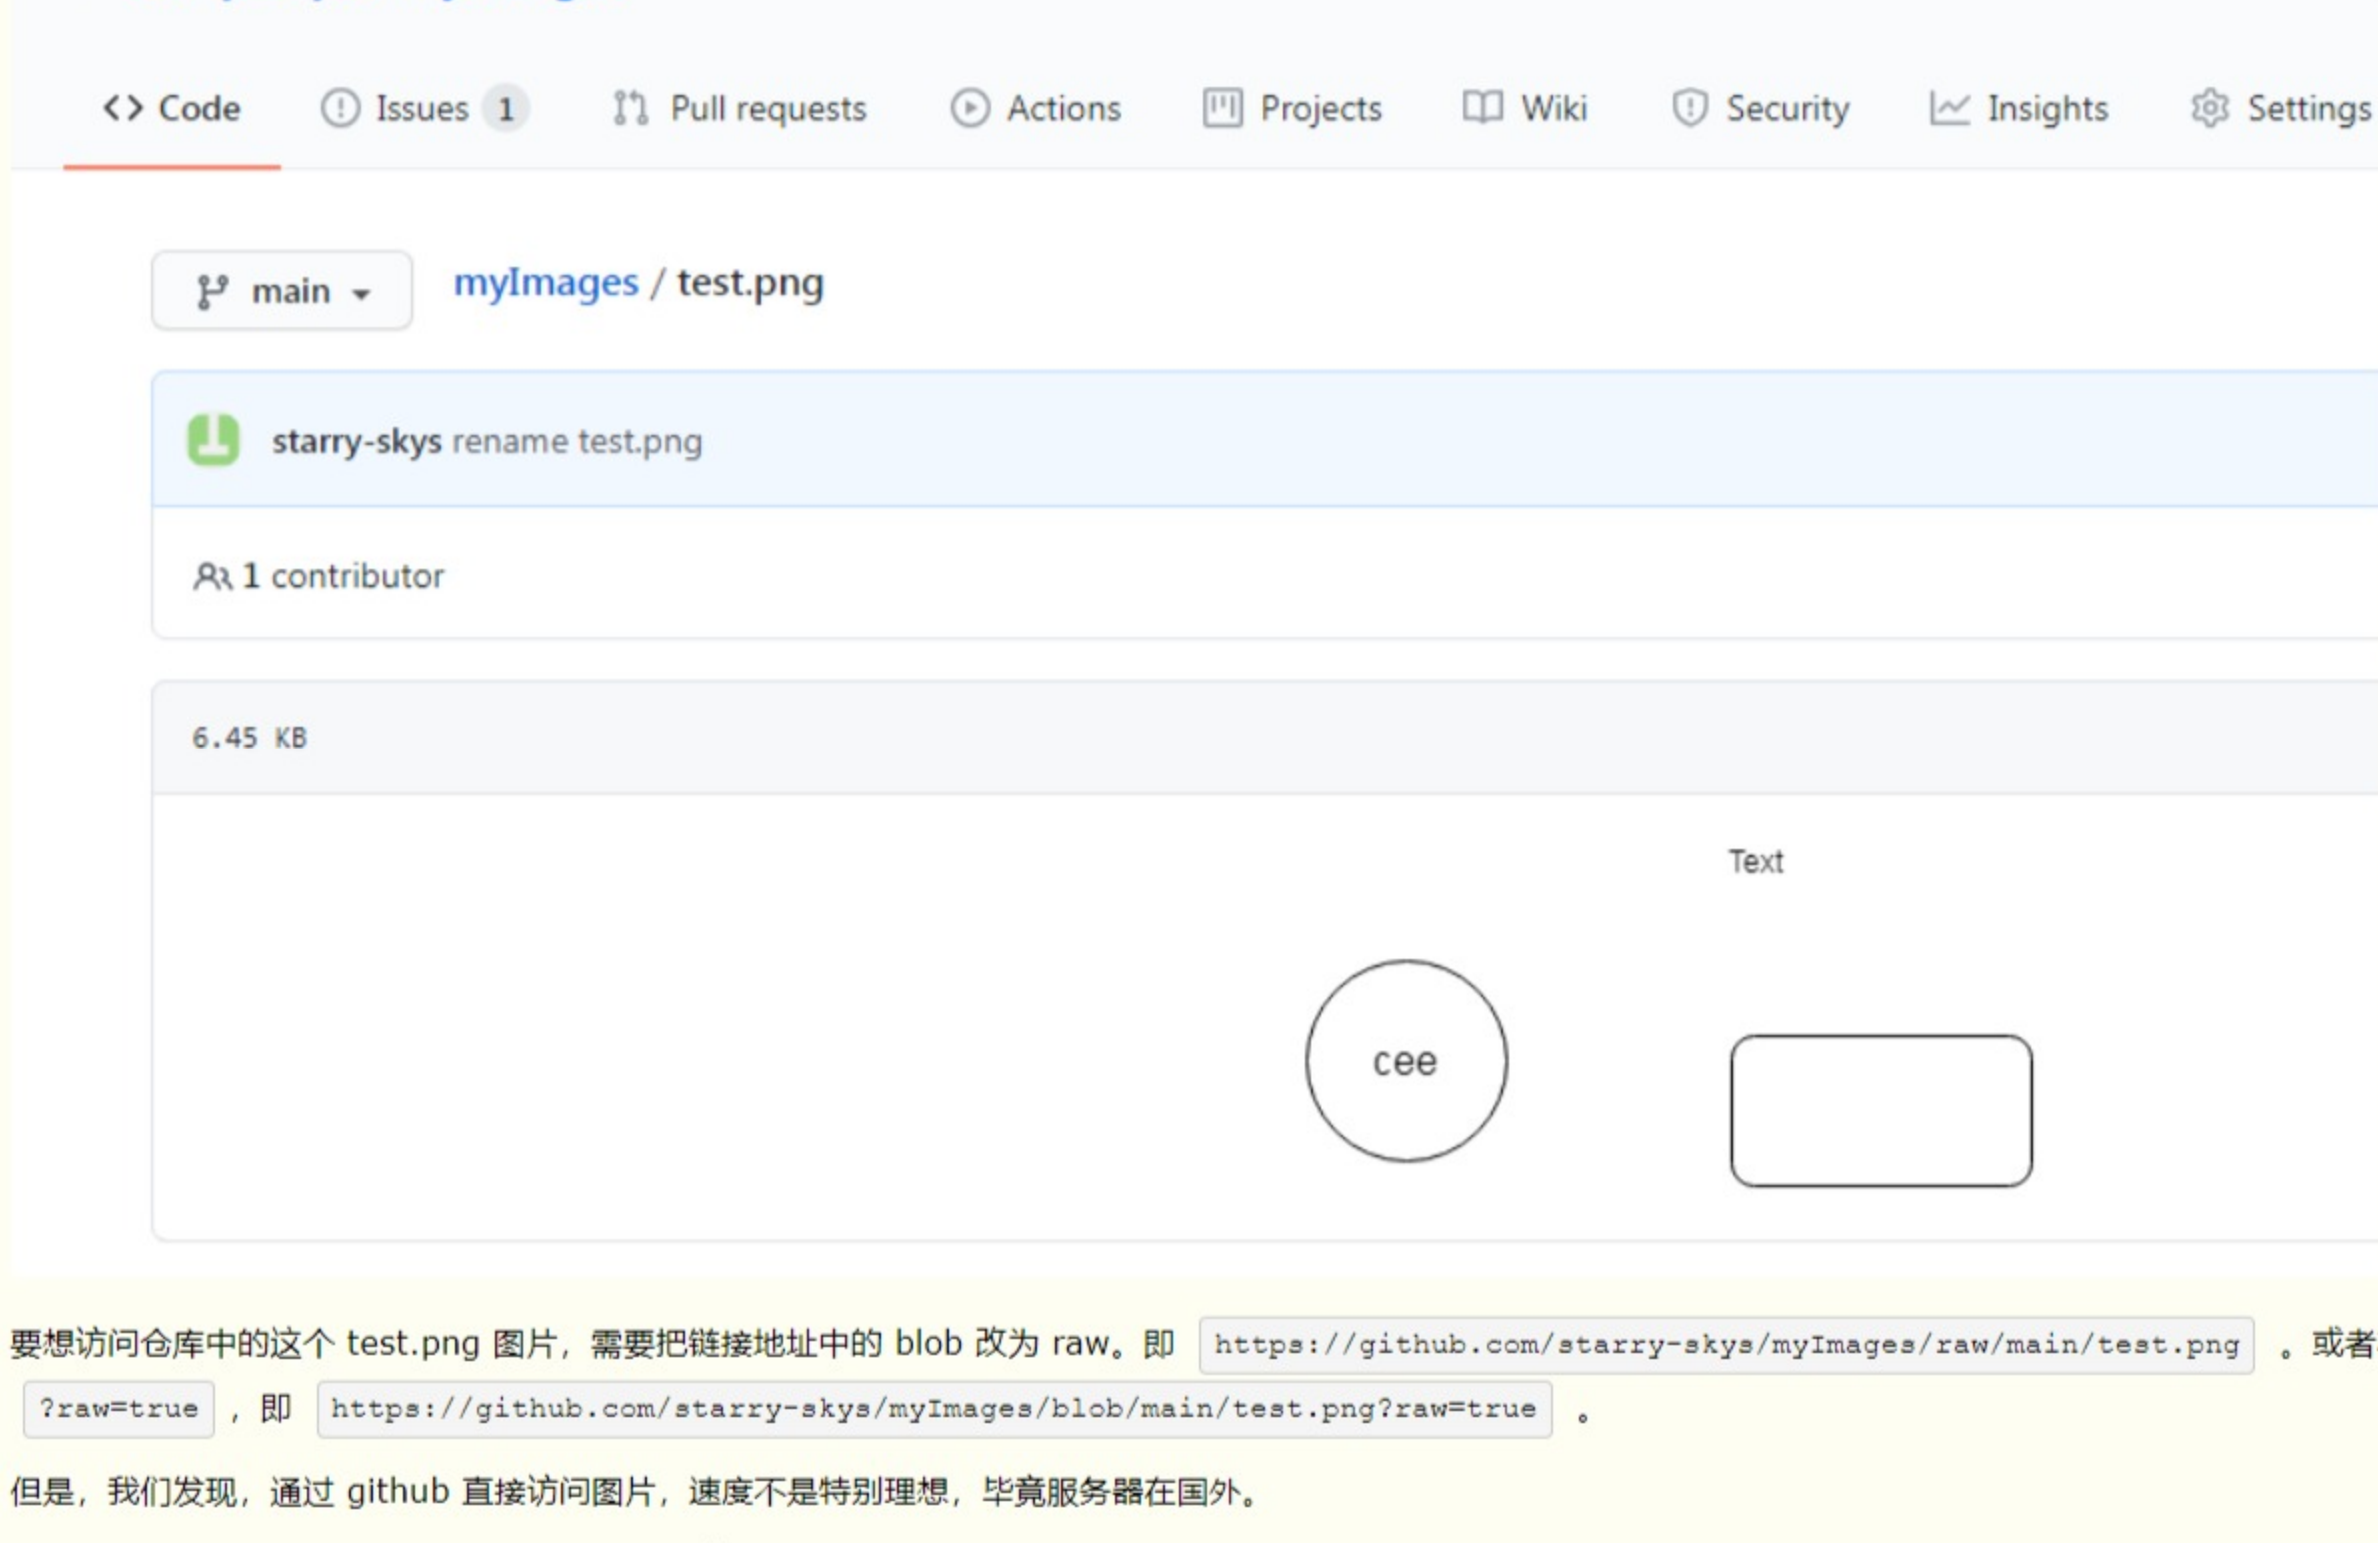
Code Issues 1 Pull requests Actions Projects Wiki Security Insights Settings

main

myImages / test.png

starry-skys rename test.png

1 contributor

6.45 KB

Text

cee

要想访问仓库中的这个 test.png 图片，需要把链接地址中的 blob 改为 raw。即 https://github.com/starry-skys/myImages/raw/main/test.png 。或者 ?raw=true ，即 https://github.com/starry-skys/myImages/blob/main/test.png?raw=true 。

但是，我们发现，通过 github 直接访问图片，速度不是特别理想，毕竟服务器在国外。